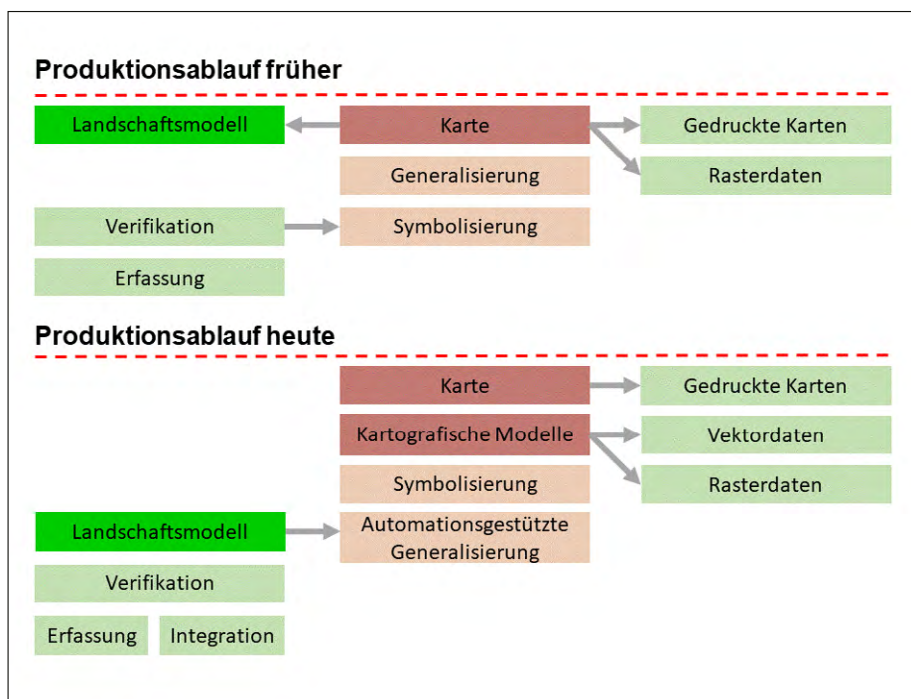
Produktionsablauf früher

Landschaftsmodell

Karte

Gedruckte Karten

Generalisierung

Rasterdaten

Verifikation

Symbolisierung

Erfassung

Produktionsablauf heute

Karte

Gedruckte Karten

Kartografische Modelle

Vektordaten

Symbolisierung

Rasterdaten

Landschaftsmodell

Automationsgestützte Generalisierung

Verifikation

Erfassung

Integration